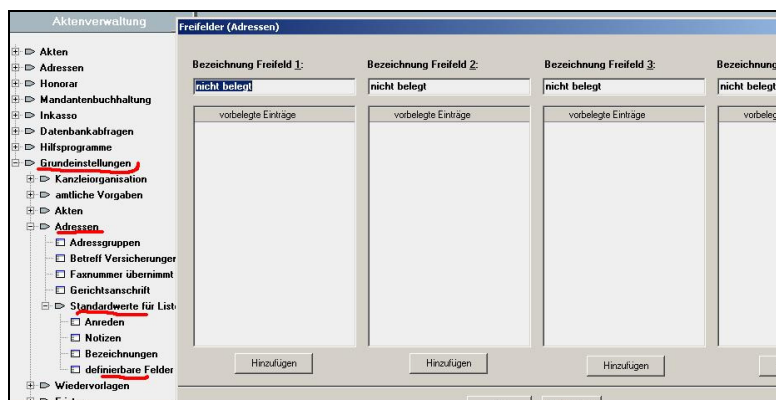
Aktenverwaltung

Akten
Adressen
Honorar
Mandantenbuchhaltung
Inkasso
Datenbankabfragen
Hilfsprogramme
Grundeinstellungen
Kanzleiorganisation
amtliche Vorgaben
Akten
Adressen
Adressgruppen
Betreff Versicherunger
Faxnummer übernimmt
Gerichtsanschrift
Standardwerte für Liste
Anreden
Notizen
Bezeichnungen
definierbare Felder
Wiedervorlagen

Freifelder (Adressen)

Bezeichnung Freifeld 1:
nicht belegt
vorbelegte Einträge
Hinzufügen

Bezeichnung Freifeld 2:
nicht belegt
vorbelegte Einträge
Hinzufügen

Bezeichnung Freifeld 3:
nicht belegt
vorbelegte Einträge
Hinzufügen

Bezeichnung
nicht belegt
vorbele